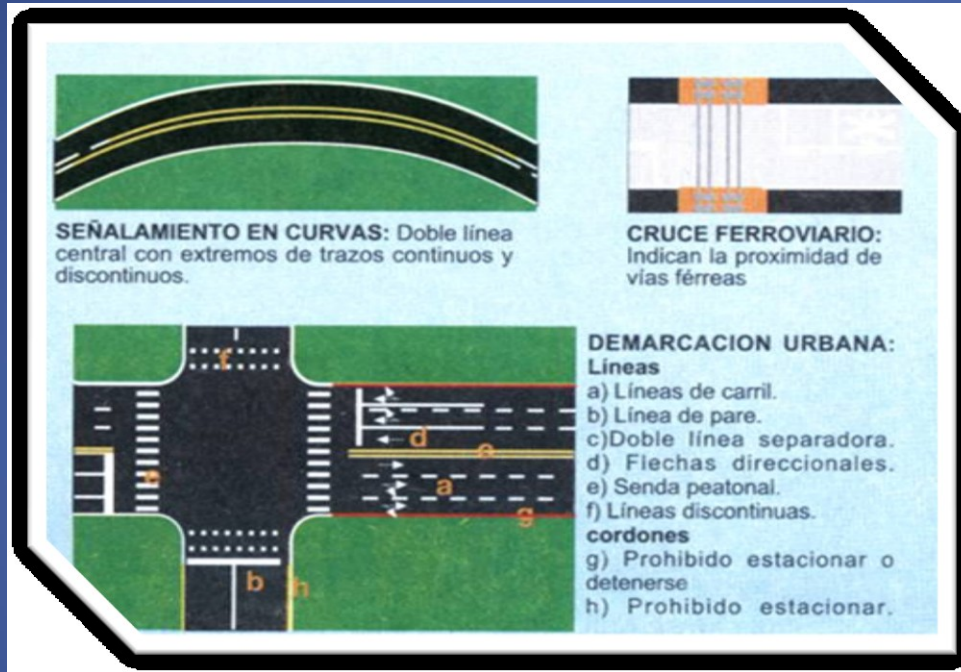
SEÑALAMIENTO EN CURVAS: Doble línea central con extremos de trazos continuos y discontinuos.

CRUCE FERROVIARIO: Indican la proximidad de vías férreas

f

d

c

e

a

g

b

h

DEMARCACION URBANA:
Líneas
a) Líneas de carril.
b) Línea de pare.
c)Doble línea separadora.
d) Flechas direccionales.
e) Senda peatonal.
f) Líneas discontinuas.
cordones
g) Prohibido estacionar o detenerse
h) Prohibido estacionar.